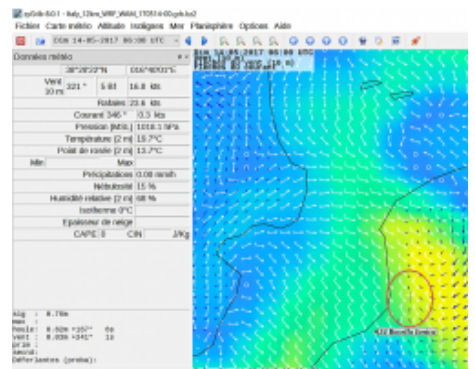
zyGrib 8.0.1 - Italy_12km_WRF_WAM_170514-00.grb.bz2
Fichier Carte météo Altitude Isolignes Mer Planisphère Options Aide

Dim 14-05-2017 06:00 UTC

Données météo

38°28'22"N 016°48'05"E

Vent 10 m 321 ° 5 Bf 16.8 kts

Rafales 23.6 kts

Courant 346 ° 0.3 kts

Pression (MSL) 1018.3 hPa

Température (2 m) 15.7°C

Point de rosée (2 m) 13.7°C

Min: Max:

Précipitations 0.00 mm/h

Nébulosité 15 %

Humidité relative (2 m) 88 %

Isotherme 0°C

Epaisseur de neige

CAPE 0 CIN J/Kg

Dim 14-05-2017 06:00 UTC
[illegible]

Alg : 8.79m
Max : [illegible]
Houle : 0.52m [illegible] 6s
Vent : 0.83m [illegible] 1s
prim : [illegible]
second: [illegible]
Déferlantes (proba): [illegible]

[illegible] Roccella Ionica